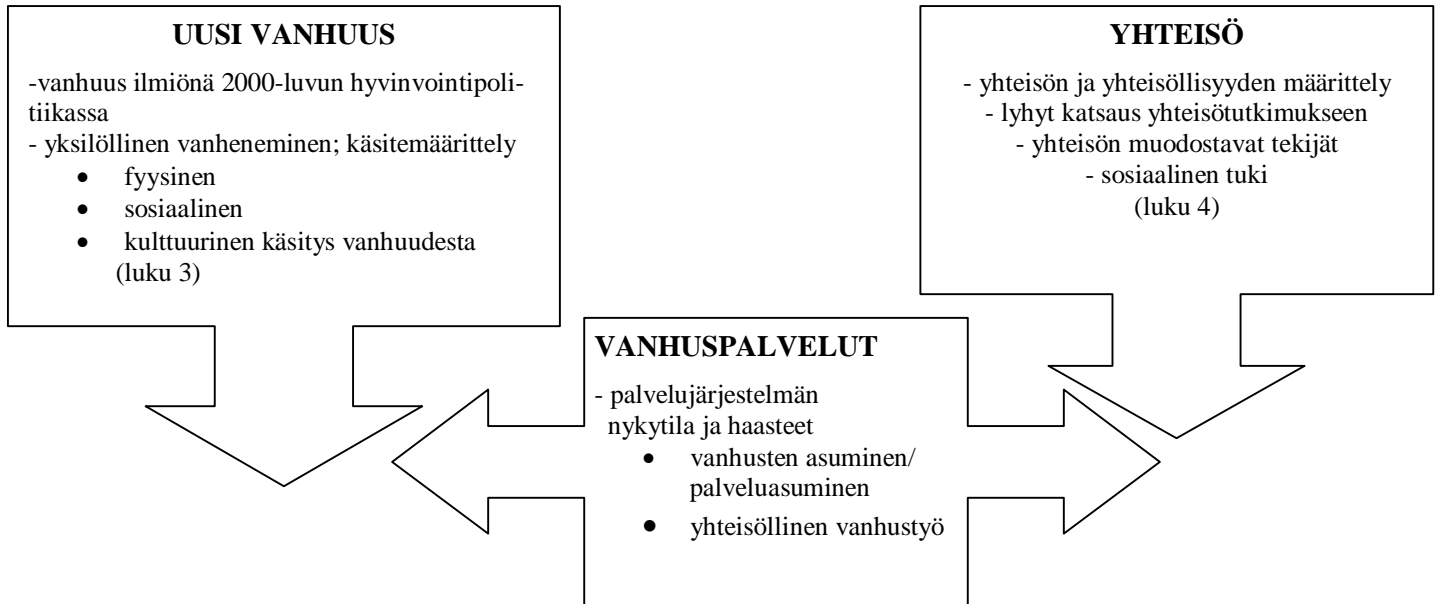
**UUSI VANHUUS**

-vanhuus ilmiönä 2000-luvun hyvinvointipolitiikassa
- yksilöllinen vanheneminen; käsitemäärittely
- fyysinen
- sosiaalinen
- kulttuurinen käsitys vanhuudesta

(luku 3)

**YHTEISÖ**

- yhteisön ja yhteisöllisyyden määrittely
- lyhyt katsaus yhteisötutkimukseen
- yhteisön muodostavat tekijät
- sosiaalinen tuki

(luku 4)

**VANHUSPALVELUT**

- palvelujärjestelmän nykytila ja haasteet
- vanhusten asuminen/ palveluasuminen
- yhteisöllinen vanhustyö